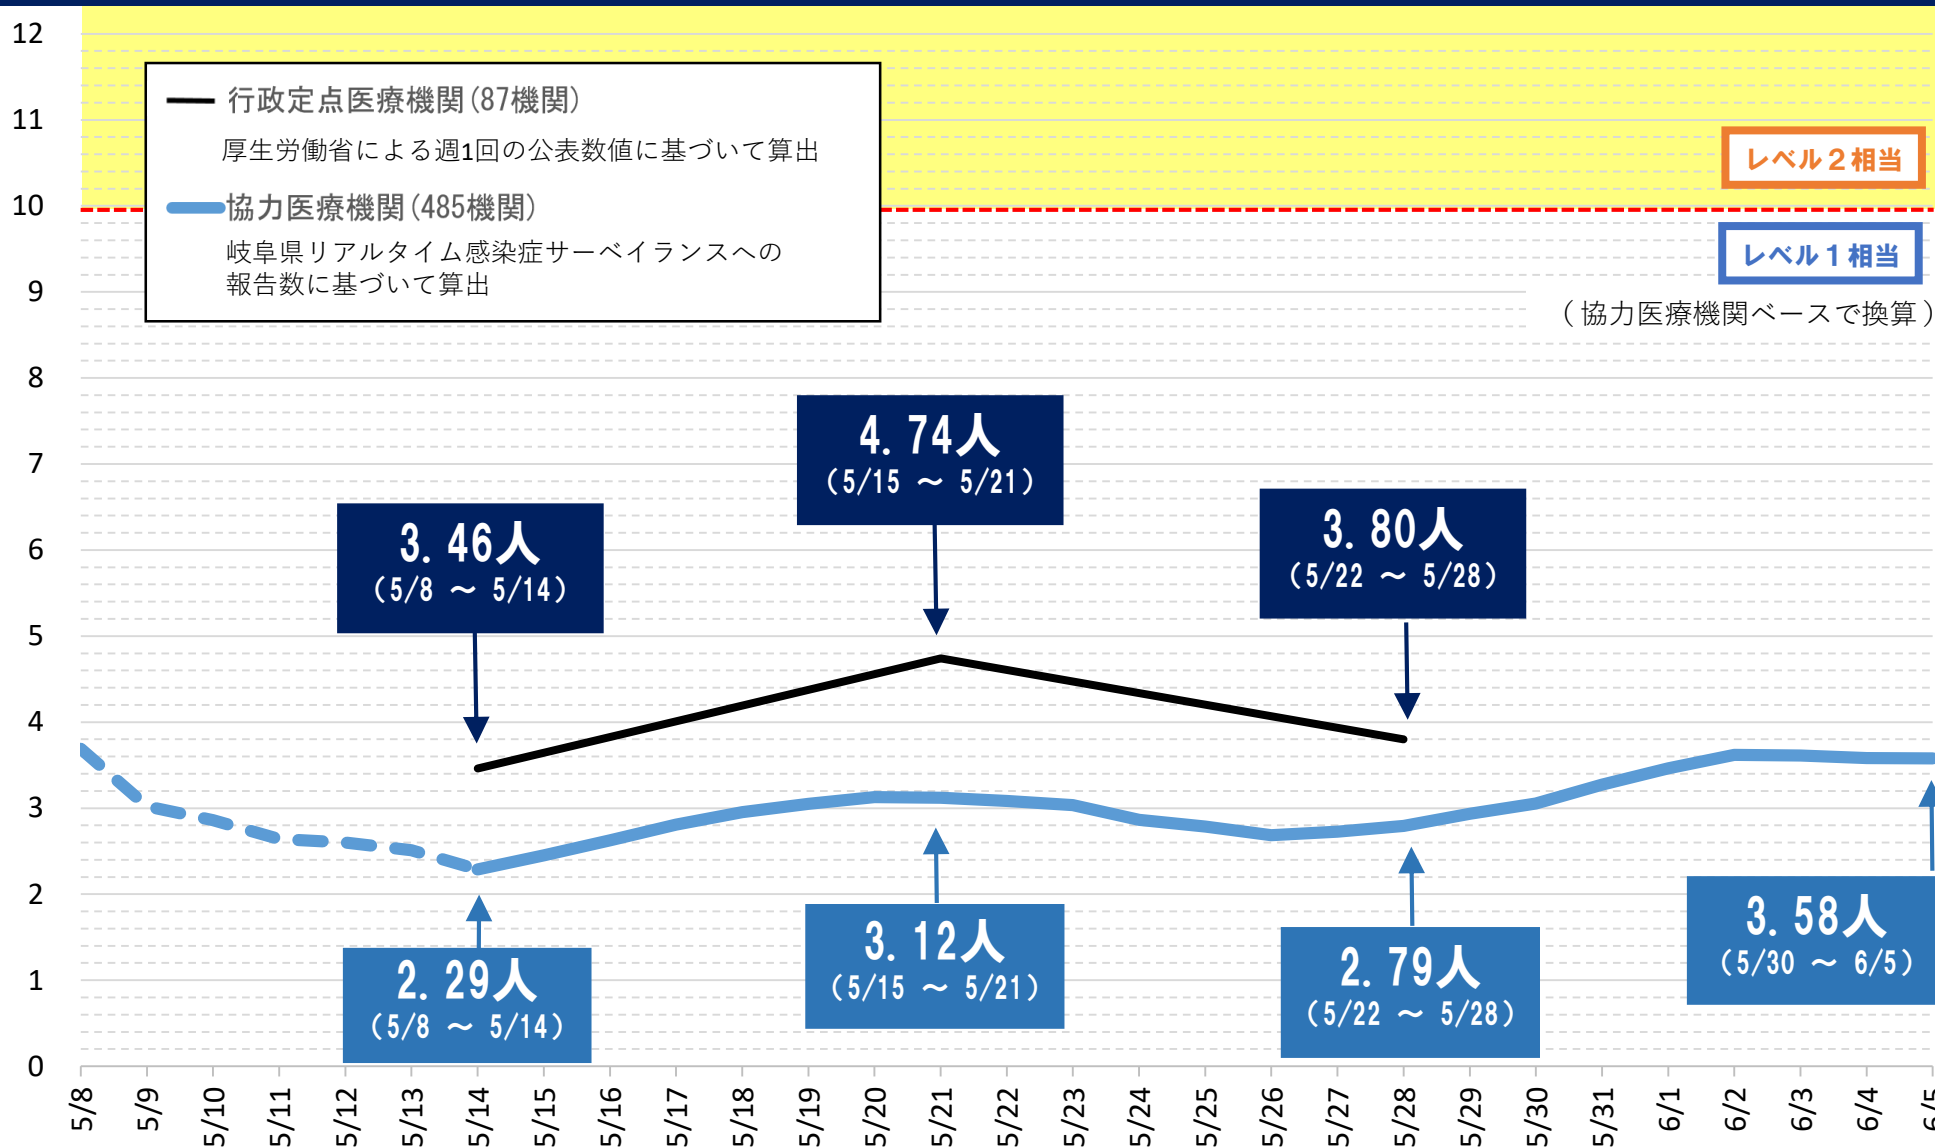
12
11
10
9
8
7
6
5
4
3
2
1
0

行政定点医療機関（87機関）
厚生労働省による週1回の公表数値に基づいて算出
協力医療機関（485機関）
岐阜県リアルタイム感染症サーベイランスへの報告数に基づいて算出

レベル２相当
レベル１相当
（協力医療機関ベースで換算）

4. 74人
（5/15 ～ 5/21）

3. 46人
（5/8 ～ 5/14）

3. 80人
（5/22 ～ 5/28）

2. 29人
（5/8 ～ 5/14）

3. 12人
（5/15 ～ 5/21）

2. 79人
（5/22 ～ 5/28）

3. 58人
（5/30 ～ 6/5）

5/8 5/9 5/10 5/11 5/12 5/13 5/14 5/15 5/16 5/17 5/18 5/19 5/20 5/21 5/22 5/23 5/24 5/25 5/26 5/27 5/28 5/29 5/30 5/31 6/1 6/2 6/3 6/4 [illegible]